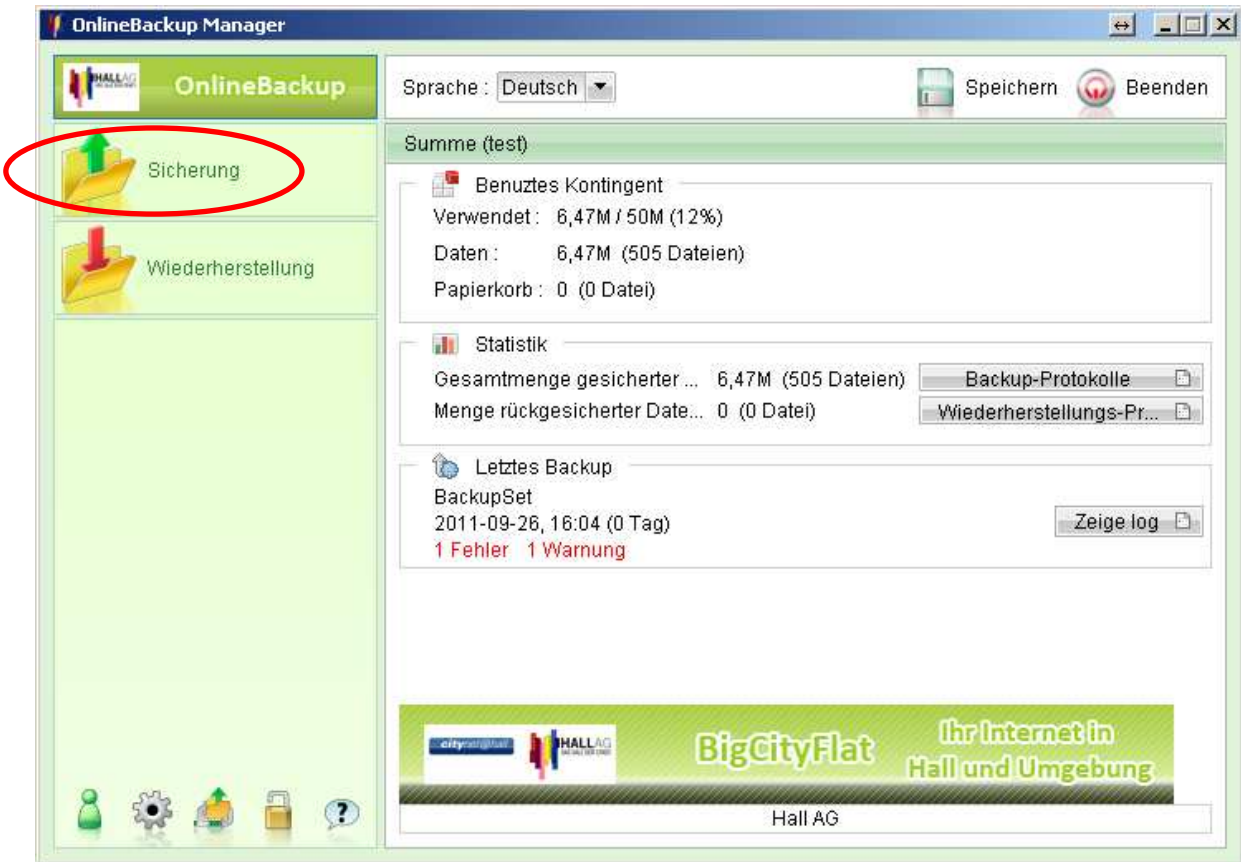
OnlineBackup Manager

HALL AG

OnlineBackup

Sicherung

Wiederherstellung

Sprache : Deutsch

Speichern

Beenden

Summe (test)

Benuztes Kontingent

Verwendet : 6,47M / 50M (12%)

Daten : 6,47M (505 Dateien)

Papierkorb : 0 (0 Datei)

Statistik

Gesamtmenge gesicherter ... 6,47M (505 Dateien)

Backup-Protokolle

Menge rückgesicherter Date... 0 (0 Datei)

Wiederherstellungs-Pr...

Letztes Backup

BackupSet

2011-09-26, 16:04 (0 Tag)

1 Fehler 1 Warnung

Zeige log

citynet@hall

HALL AG

BigCityFlat

Ihr Internet in Hall und Umgebung

Hall AG